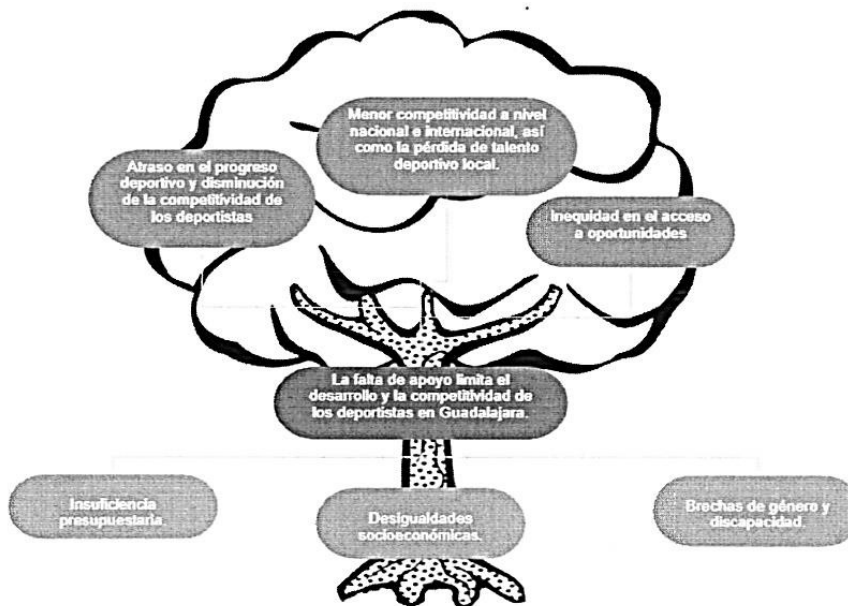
Menor competitividad a nivel nacional e internacional, así como la pérdida de talento deportivo local.

Atraso en el progreso deportivo y disminución de la competitividad de los deportistas

Inequidad en el acceso a oportunidades

La falta de apoyo limita el desarrollo y la competitividad de los deportistas en Guadalajara.

Insuficiencia presupuestaria.

Desigualdades socioeconómicas.

Brechas de género y discapacidad.